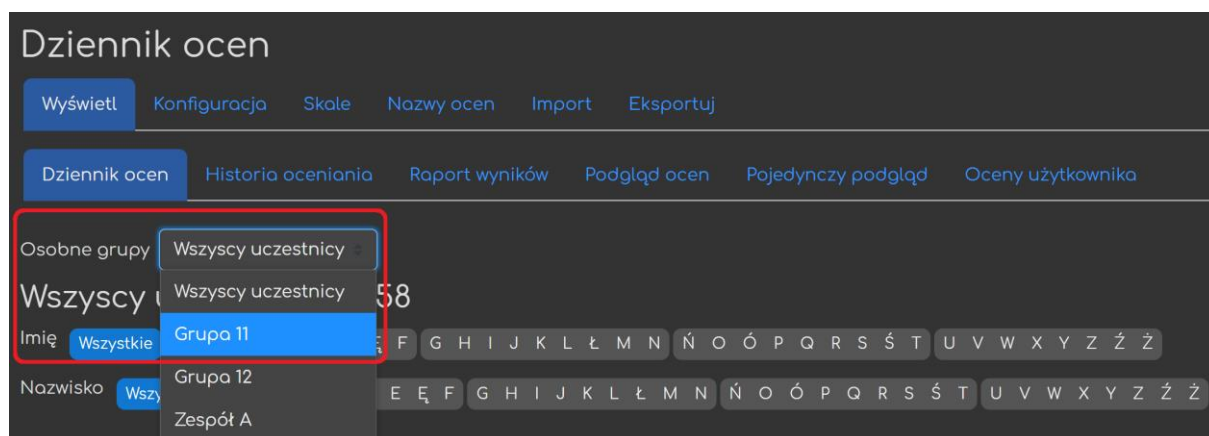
Dziennik ocen

Wyświetl Konfiguracja Skale Nazwy ocen Import Eksportuj

Dziennik ocen Historia oceniania Raport wyników Podgląd ocen Pojedynczy podgląd Oceny użytkownika

Osobne grupy Wszyscy uczestnicy

Wszyscy u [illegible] 58

Wszyscy uczestnicy
Grupa 11
Grupa 12
Zespół A

Imię Wszystkie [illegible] Ę F G H I J K L Ł M N Ń O Ó P Q R S Ś T U V W X Y Z Ź Ż

Nazwisko Wszy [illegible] E Ę F G H I J K L Ł M N Ń O Ó P Q R S Ś T U V W X Y Z Ź Ż